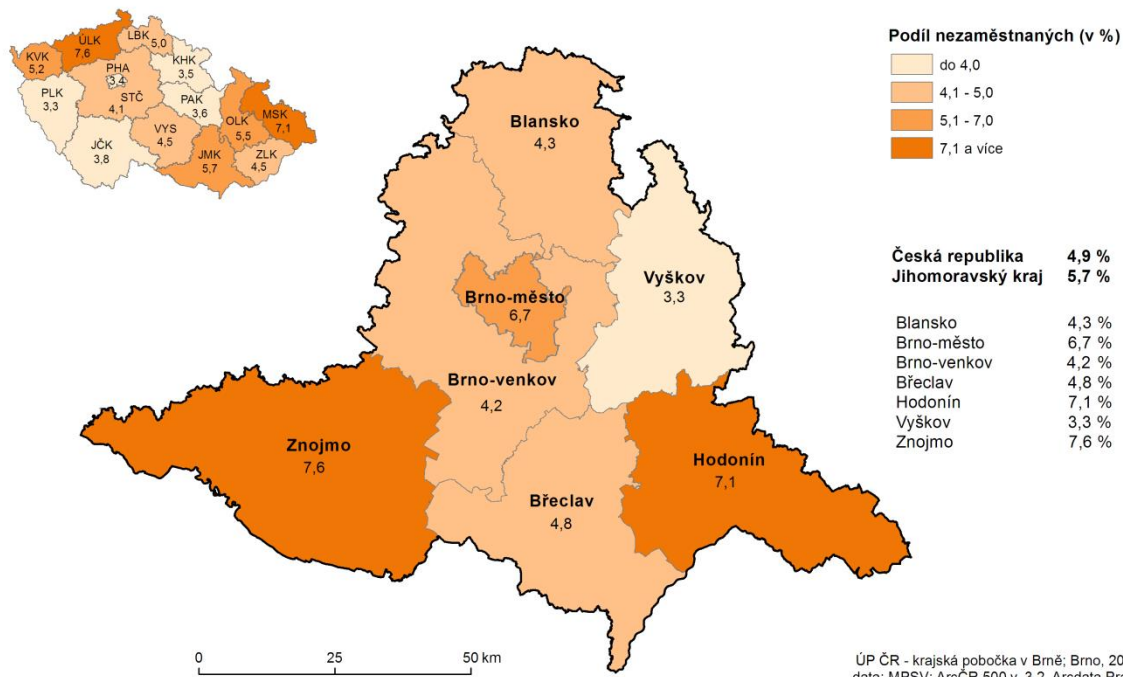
KVK 5,2
ÚLK 7,6
LBK 5,0
PHA 3,4
KHK 3,5
PLK 3,3
STČ 4,1
PAK 3,6
OLK 5,5
MSK 7,1
JČK 3,8
VYS 4,5
JMK 5,7
ZLK 4,5

Podíl nezaměstnaných (v %)
do 4,0
4,1 - 5,0
5,1 - 7,0
7,1 a více

Blansko 4,3
Vyškov 3,3
Brno-město 6,7
Brno-venkov 4,2
Znojmo 7,6
Hodonín 7,1
Břeclav 4,8

| Česká republika | 4,9 % |
|---|---|
| Jihomoravský kraj | 5,7 % |

| Blansko | 4,3 % |
|---|---|
| Brno-město | 6,7 % |
| Brno-venkov | 4,2 % |
| Břeclav | 4,8 % |
| Hodonín | 7,1 % |
| Vyškov | 3,3 % |
| Znojmo | 7,6 % |

0 25 50 km

ÚP ČR - krajská pobočka v Brně; Brno, 20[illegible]
data: MPSV; ArcČR 500 v. 3.2, Arcdata Pr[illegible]